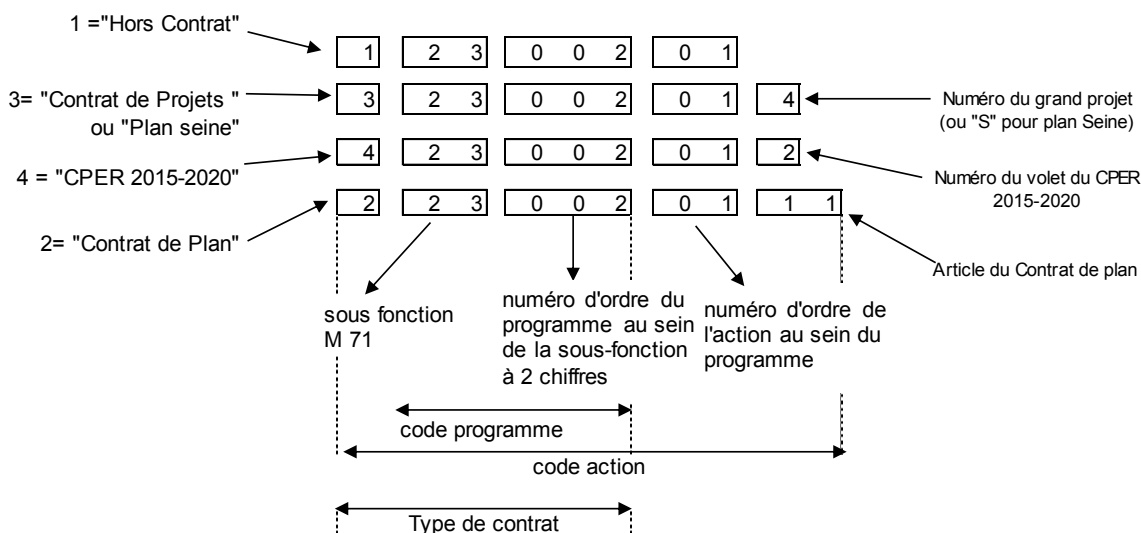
1 ="Hors Contrat"

| 1 | 2 3 | 0 0 2 | 0 1 |

3= "Contrat de Projets " ou "Plan seine"

| 3 | 2 3 | 0 0 2 | 0 1 | 4 |

Numéro du grand projet (ou "S" pour plan Seine)

4 = "CPER 2015-2020"

| 4 | 2 3 | 0 0 2 | 0 1 | 2 |

Numéro du volet du CPER 2015-2020

2= "Contrat de Plan"

| 2 | 2 3 | 0 0 2 | 0 1 | 1 1 |

Article du Contrat de plan

sous fonction M 71

numéro d'ordre du programme au sein de la sous-fonction à 2 chiffres

numéro d'ordre de l'action au sein du programme

code programme

code action

Type de contrat